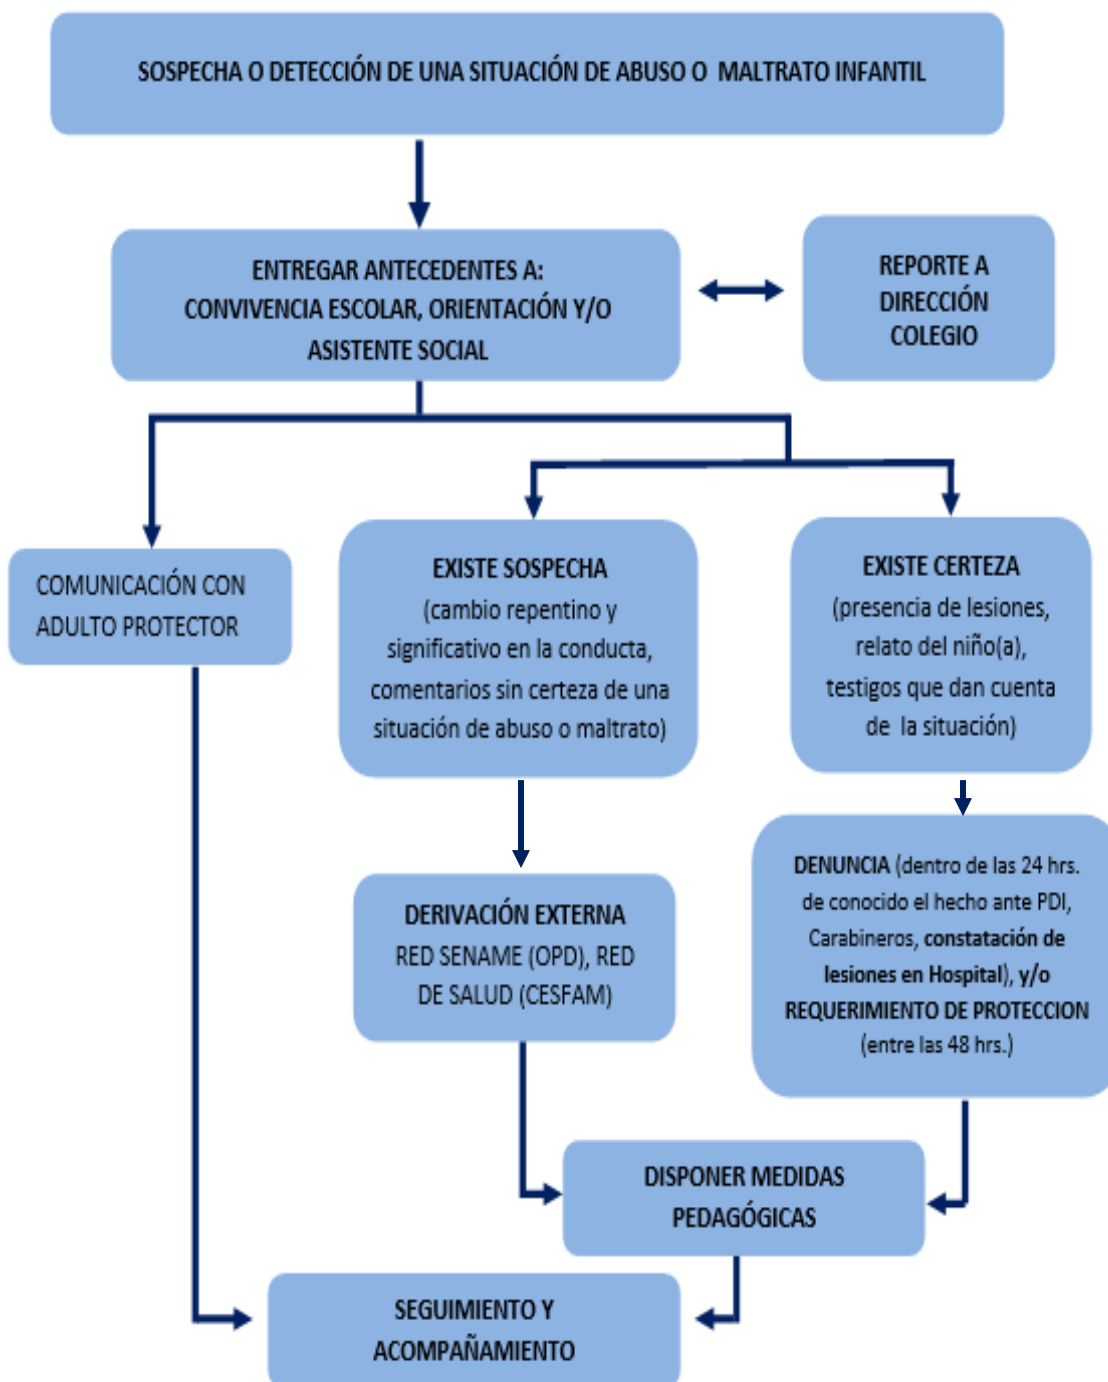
SOSPECHA O DETECCIÓN DE UNA SITUACIÓN DE ABUSO O MALTRATO INFANTIL

ENTREGAR ANTECEDENTES A: CONVIVENCIA ESCOLAR, ORIENTACIÓN Y/O ASISTENTE SOCIAL

REPORTE A DIRECCIÓN COLEGIO

COMUNICACIÓN CON ADULTO PROTECTOR

EXISTE SOSPECHA (cambio repentino y significativo en la conducta, comentarios sin certeza de una situación de abuso o maltrato)

EXISTE CERTEZA (presencia de lesiones, relato del niño(a), testigos que dan cuenta de la situación)

DERIVACIÓN EXTERNA RED SENAME (OPD), RED DE SALUD (CESFAM)

DENUNCIA (dentro de las 24 hrs. de conocido el hecho ante PDI, Carabineros, constatación de lesiones en Hospital), y/o REQUERIMIENTO DE PROTECCION (entre las 48 hrs.)

DISPONER MEDIDAS PEDAGÓGICAS

SEGUIMIENTO Y ACOMPAÑAMIENTO